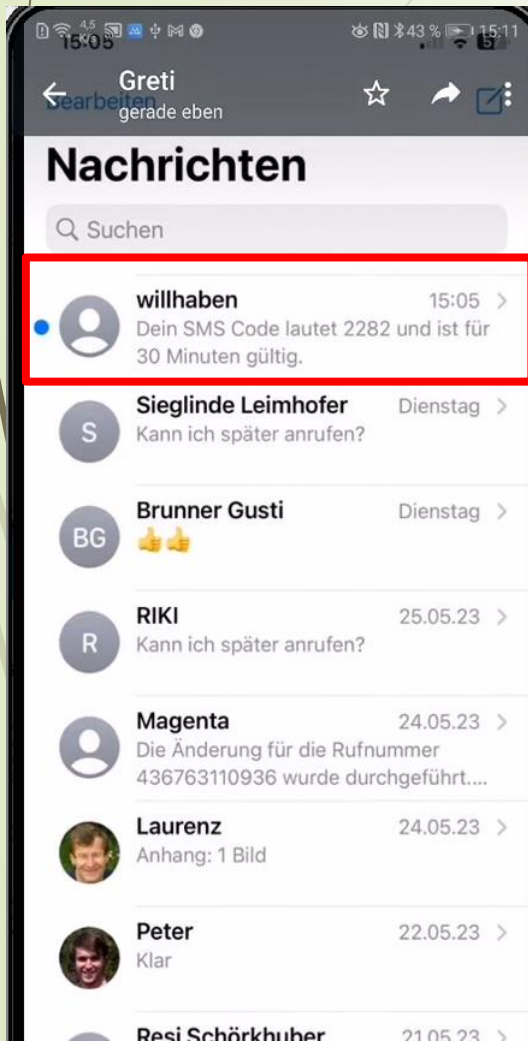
15:05

43 % 15:11

Greti
gerade eben

Bearbeiten

Nachrichten

Suchen

willhaben 15:05
Dein SMS Code lautet 2282 und ist für 30 Minuten gültig.

S Sieglinde Leimhofer Dienstag
Kann ich später anrufen?

BG Brunner Gusti Dienstag
👍👍

R RIKI 25.05.23
Kann ich später anrufen?

Magenta 24.05.23
Die Änderung für die Rufnummer 436763110936 wurde durchgeführt....

Laurenz 24.05.23
Anhang: 1 Bild

Peter 22.05.23
Klar

Resi Schörkhuber 21.05.23